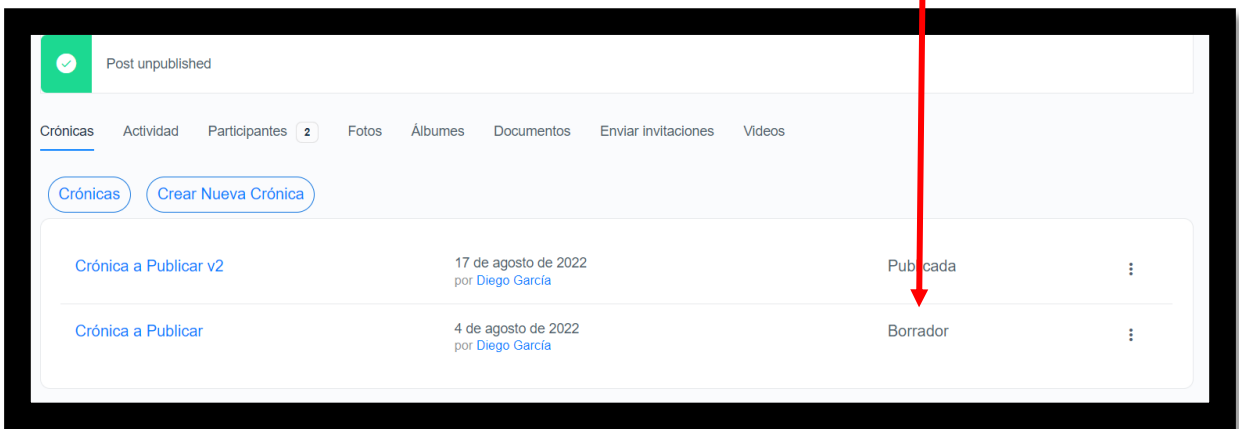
Post unpublished

Crónicas Actividad Participantes 2 Fotos Álbumes Documentos Enviar invitaciones Videos

Crónicas Crear Nueva Crónica

| Crónica a Publicar v2 | 17 de agosto de 2022 por Diego García | Publicada |
|---|---|---|
| Crónica a Publicar | 4 de agosto de 2022 por Diego García | Borrador |